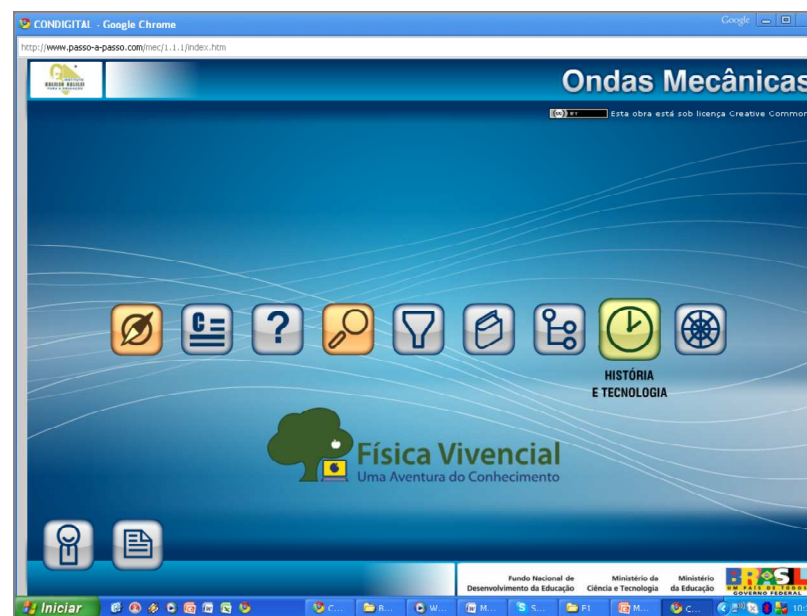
CONDIGITAL - Google Chrome

Google

http://www.passo-a-passo.com/mec/1.1.1/index.htm

Ondas Mecânicas

Esta obra está sob licença Creative Common

HISTÓRIA
E TECNOLOGIA

Física Vivencial
Uma Aventura do Conhecimento

Fundo Nacional de Desenvolvimento da Educação

Ministério da Ciência e Tecnologia

Ministério da Educação

BRASIL
UM PAÍS DE TODOS
GOVERNO FEDERAL

Iniciar

C...

B...

W...

M...

S...

F1

M...

C...

10: